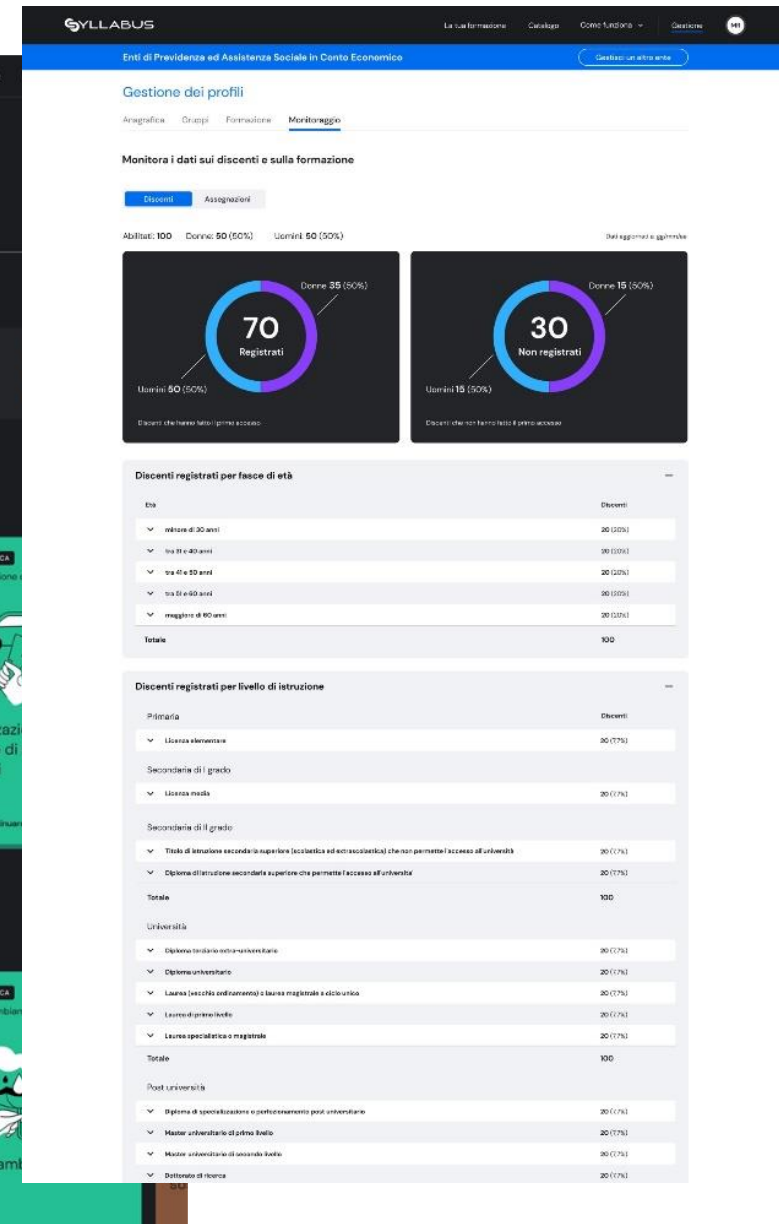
SYLLABUS

La tua formazione Catalogo Come funziona Gestione MI

Enti di Previdenza ed Assistenza Sociale in Conto Economico

Gestisci un altro ente

Gestione dei profili

Anagrafica Gruppi Formazione Monitoraggio

Monitora i dati sui discenti e sulla formazione

Discenti Assegnazioni

Abilitati: 100 Donne: 50 (50%) Uomini: 50 (50%)

Dati aggiornati a gg/mm/aa

Donne 35 (50%)
70
Registrati
Uomini 50 (50%)
Discenti che hanno fatto il primo accesso

Donne 15 (50%)
30
Non registrati
Uomini 15 (50%)
Discenti che non hanno fatto il primo accesso

Discenti registrati per fasce di età

| Età | Discenti |
|---|---|
| minore di 30 anni | 20 (20%) |
| tra 31 e 40 anni | 20 (20%) |
| tra 41 e 50 anni | 20 (20%) |
| tra 51 e 60 anni | 20 (20%) |
| maggiore di 60 anni | 20 (20%) |
| Totale | 100 |

Discenti registrati per livello di istruzione

| Primaria | Discenti |
|---|---|
| Licenza elementare | 20 (17%) |
| Secondaria di I grado | |
| Licenza media | 20 (17%) |
| Secondaria di II grado | |
| Titolo di istruzione secondaria superiore (scolastica ed extra-scolastica) che non permette l'accesso all'università | 20 (17%) |
| Diploma di istruzione secondaria superiore che permette l'accesso all'università | 20 (17%) |
| Totale | 100 |
| Università | |
| Diploma terziario extra-universitario | 20 (17%) |
| Diploma universitario | 20 (17%) |
| Laurea (vecchio ordinamento) o laurea magistrale a ciclo unico | 20 (17%) |
| Laurea di primo livello | 20 (17%) |
| Laurea specialistica o magistrale | 20 (17%) |
| Totale | 100 |
| Post università | |
| Diploma di specializzazione o perfezionamento post universitario | 20 (17%) |
| Master universitario di primo livello | 20 (17%) |
| Master universitario di secondo livello | 20 (17%) |
| Dottorato di ricerca | 20 (17%) |